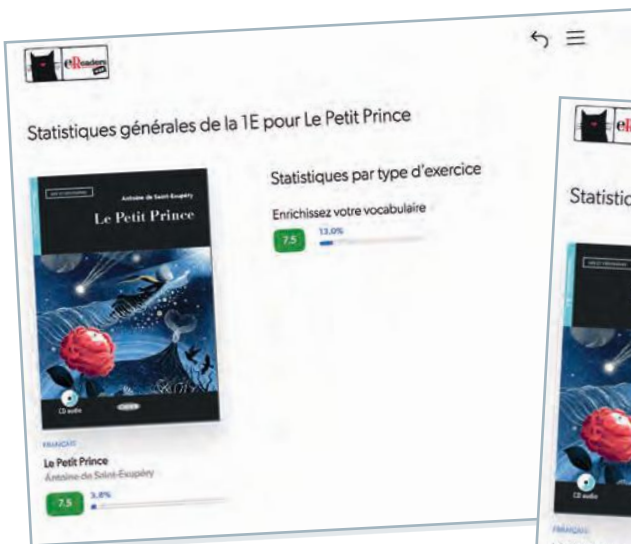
eReaders

Statistiques générales de la 1E pour Le Petit Prince

Antoine de Saint-Exupéry
Le Petit Prince

CD audio

Statistiques par type d'exercice

Enrichissez votre vocabulaire

7.5 13.0%

FRANÇAIS
Le Petit Prince
Antoine de Saint-Exupéry

7.5 3.8%

eR

Statistic

CD audio

FRANÇAIS